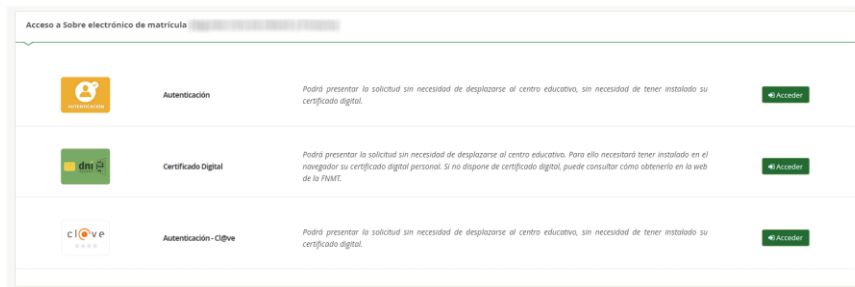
Acceso a Sobre electrónico de matrícula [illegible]

AUTENTICACIÓN

Autenticación

Podrá presentar la solicitud sin necesidad de desplazarse al centro educativo, sin necesidad de tener instalado su certificado digital.

Acceder

dni

Certificado Digital

Podrá presentar la solicitud sin necesidad de desplazarse al centro educativo. Para ello necesitará tener instalado en el navegador su certificado digital personal. Si no dispone de certificado digital, puede consultar cómo obtenerlo en la web de la FNMT.

Acceder

cl@ve

Autenticación - Cl@ve

Podrá presentar la solicitud sin necesidad de desplazarse al centro educativo, sin necesidad de tener instalado su certificado digital.

Acceder